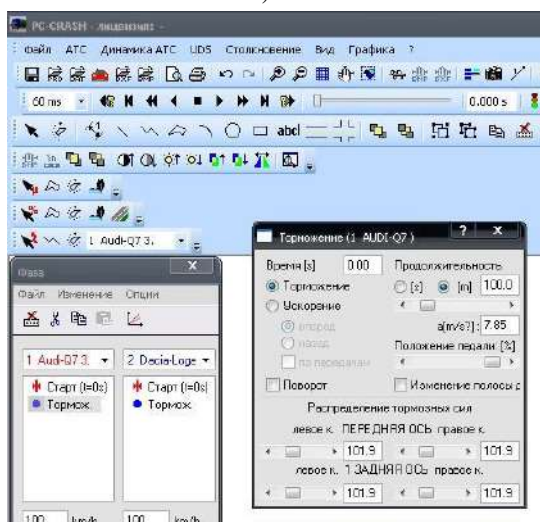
PC-CRASH - лицензия: -

Файл АТС Динамика АТС UDS Столкновение Вид Графика ?

60 ms

0.000 s

abcl

1 Audi-Q7 3.

Фаза

Файл Изменение Опции

1 Audi-Q7 3.

2 Dacia-Loge

Старт (t=0s)

Тормож.

Старт (t=0s)

Тормож.

100 km/h 100 km/h

Торможение (1 AUDI-Q7 )

? X

Время [s] 0.00

Продолжительность

Торможение

Ускорение

[s] [m] 100.0

вперед

назад

по передачам

a[m/s²] 7.85

Положение педали [%]

Поворот

Изменение полосы

Распределение тормозных сил

левое к. ПЕРЕДНЯЯ ОСЬ правое к.

101.9

101.9

левое к. 1 ЗАДНЯЯ ОСЬ правое к.

101.9

101.9